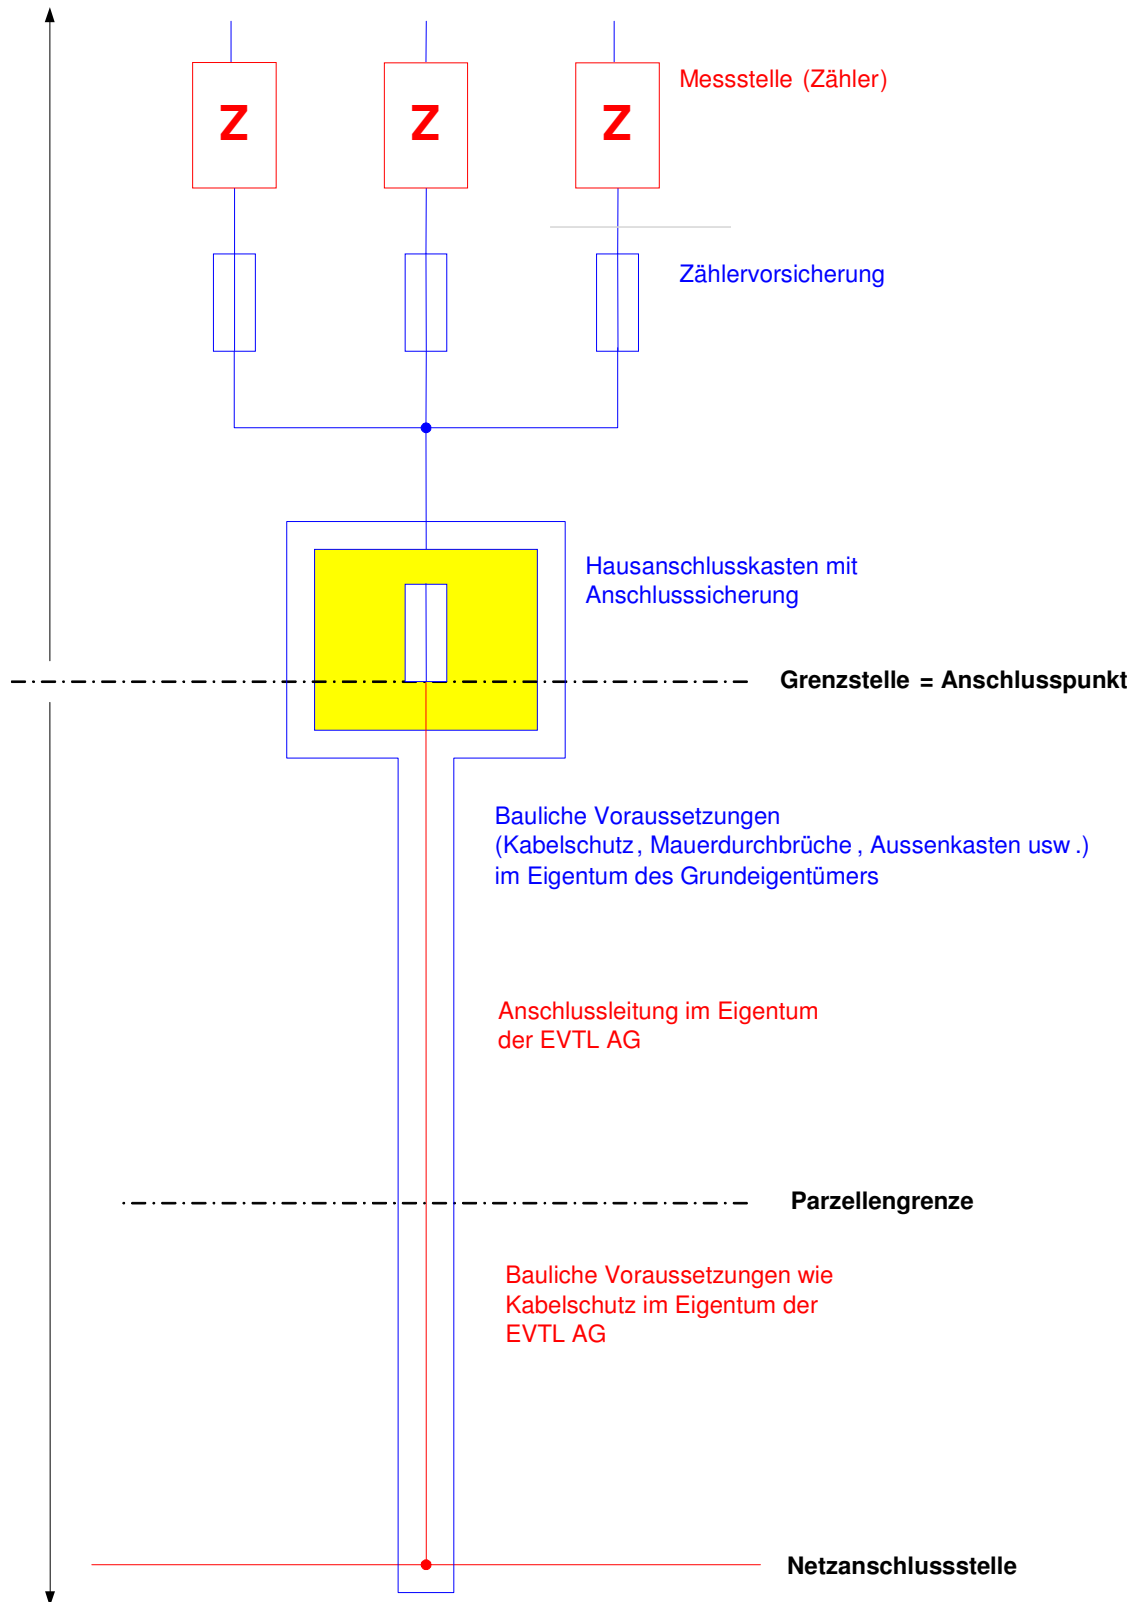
Z Z Z

Messstelle (Zähler)

Zählervorsicherung

Hausanschlusskasten mit Anschlusssicherung

Grenzstelle = Anschlusspunkt

Bauliche Voraussetzungen (Kabelschutz, Mauerdurchbrüche, Aussenkasten usw.) im Eigentum des Grundeigentümers

Anschlussleitung im Eigentum der EVTL AG

Parzellengrenze

Bauliche Voraussetzungen wie Kabelschutz im Eigentum der EVTL AG

Netzanschlussstelle